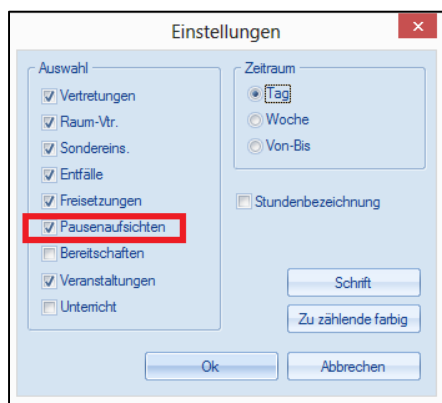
Einstellungen

Auswahl
Vertretungen
Raum-Vtr.
Sondereins.
Entfälle
Freisetzungen
Pausenaufsichten
Bereitschaften
Veranstaltungen
Unterricht

Zeitraum
Tag
Woche
Von-Bis

Stundenbezeichnung

Schrift
Zu zählende farbig

Ok
Abbrechen